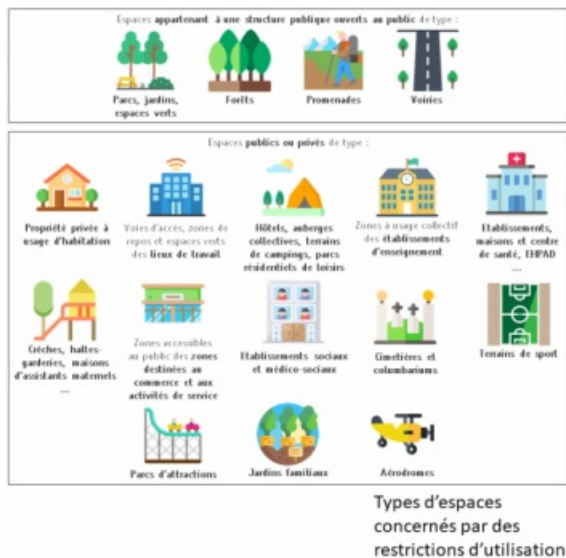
Espaces appartenant à une structure publique ouverts au public de type :

Parcs, jardins, espaces verts

Forêts

Promenades

Voiries

Espaces publics ou privés de type :

Propriété privée à usage d'habitation

Voies d'accès, zones de repos et espaces verts des lieux de travail

Hôtels, auberges collectives, terrains de campings, parcs résidentiels de loisirs

Zones à usage collectif des établissements d'enseignement

Etablissements, maisons et centre de santé, EHPAD ...

Crèches, haltes-garderies, maisons d'assistants maternels ...

Zones accessibles au public des zones destinées au commerce et aux activités de service

Etablissements sociaux et médico-sociaux

Cimetières et columbariums

Terrains de sport

Parcs d'attractions

Jardins familiaux

Aérodromes

Types d'espaces concernés par des restrictions d'utilisation